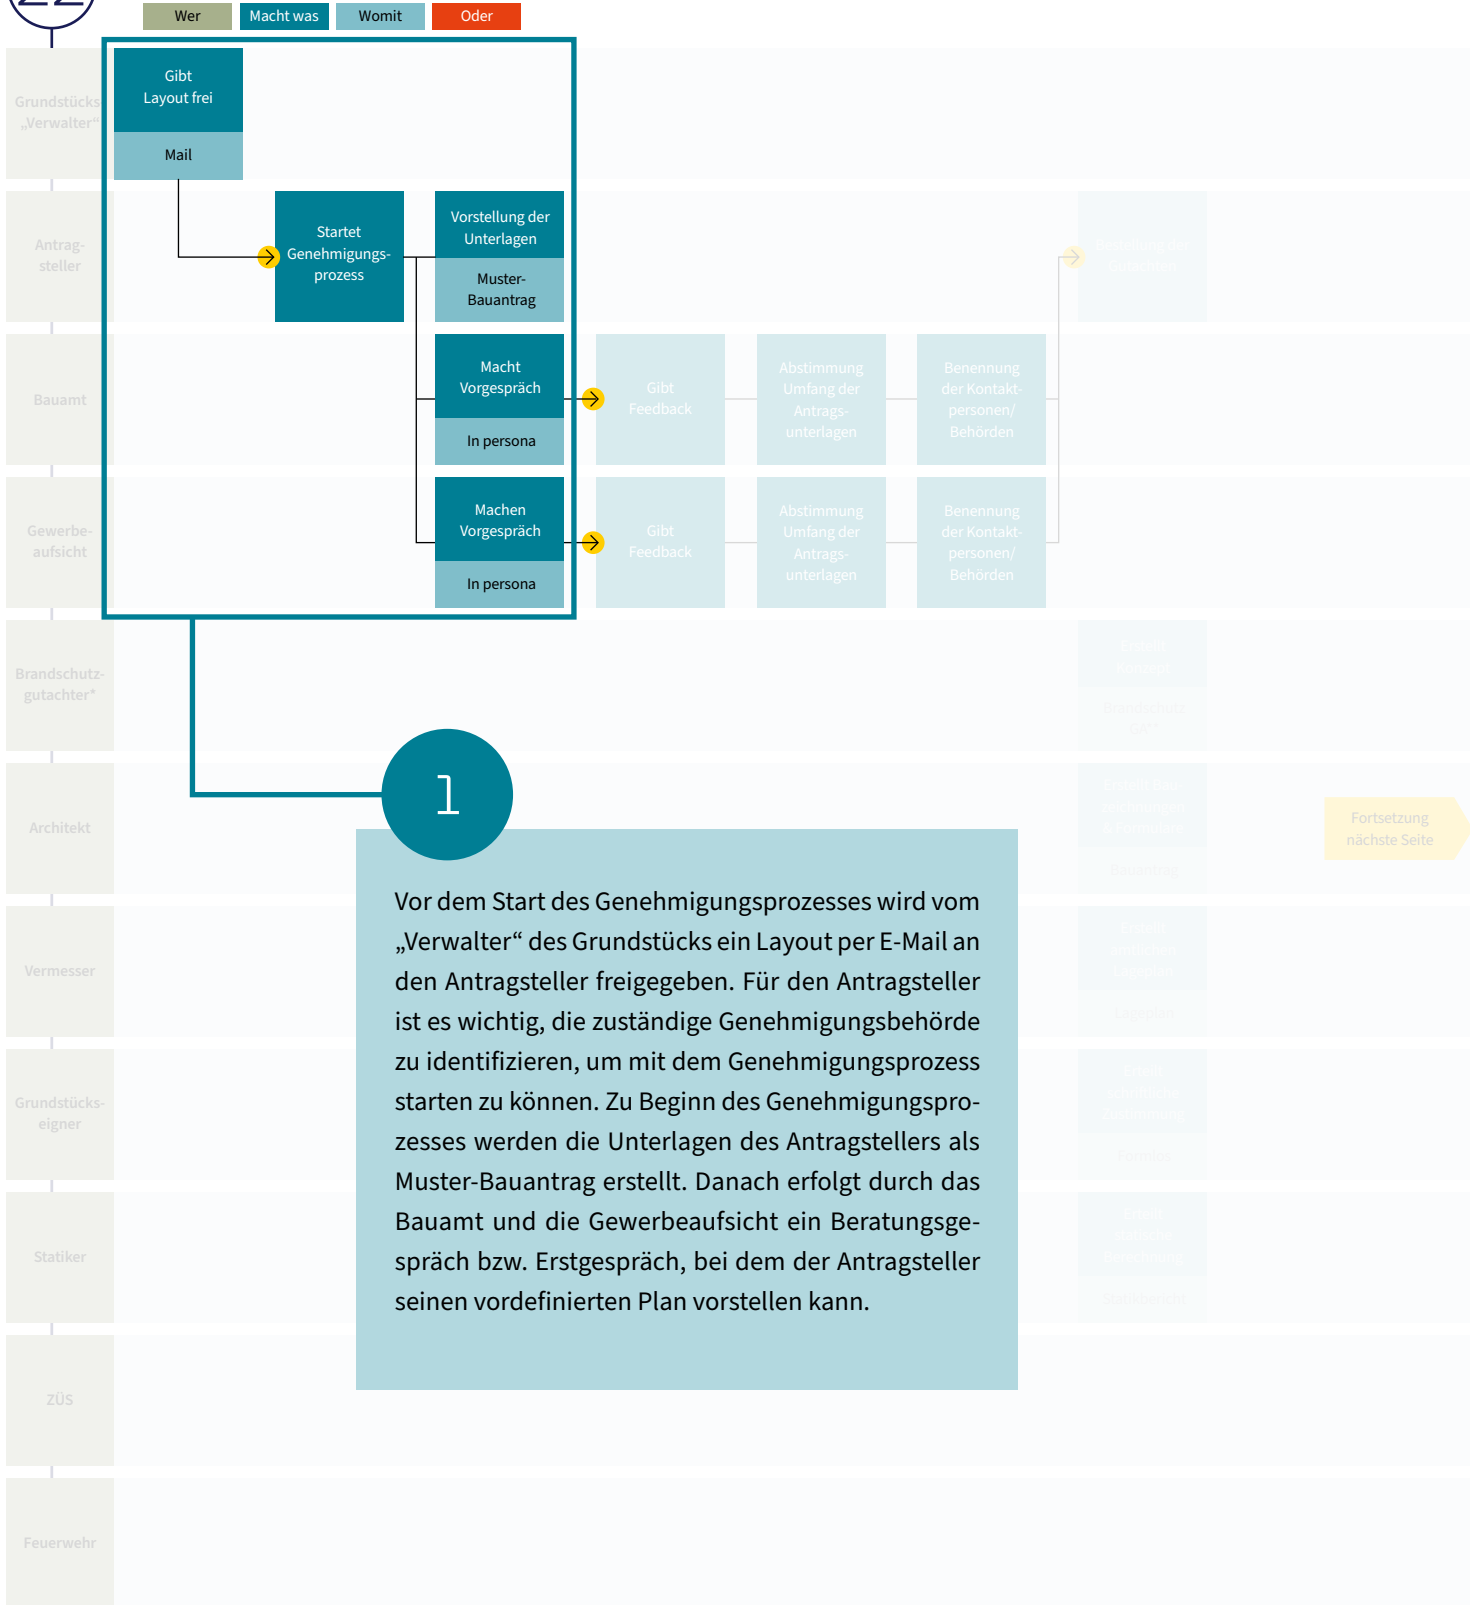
22

Wer
Macht was
Womit
Oder

Grundstücks „Verwalter“

Gibt Layout frei
Mail

Antragsteller

Startet Genehmigungsprozess

Vorstellung der Unterlagen
Muster-Bauantrag

Bauamt

Macht Vorgespräch
In persona

Gibt Feedback
Abstimmung Umfang der Antragsunterlagen
Benennung der Kontaktpersonen/ Behörden

Gewerbeaufsicht

Machen Vorgespräch
In persona

Gibt Feedback
Abstimmung Umfang der Antragsunterlagen
Benennung der Kontaktpersonen/ Behörden

Brandschutzgutachter*

Architekt

Fortsetzung nächste Seite

Vermesser

Grundstückseigner

Statiker

ZÜS

Feuerwehr

1

Vor dem Start des Genehmigungsprozesses wird vom „Verwalter“ des Grundstücks ein Layout per E-Mail an den Antragsteller freigegeben. Für den Antragsteller ist es wichtig, die zuständige Genehmigungsbehörde zu identifizieren, um mit dem Genehmigungsprozess starten zu können. Zu Beginn des Genehmigungsprozesses werden die Unterlagen des Antragstellers als Muster-Bauantrag erstellt. Danach erfolgt durch das Bauamt und die Gewerbeaufsicht ein Beratungsgespräch bzw. Erstgespräch, bei dem der Antragsteller seinen vordefinierten Plan vorstellen kann.